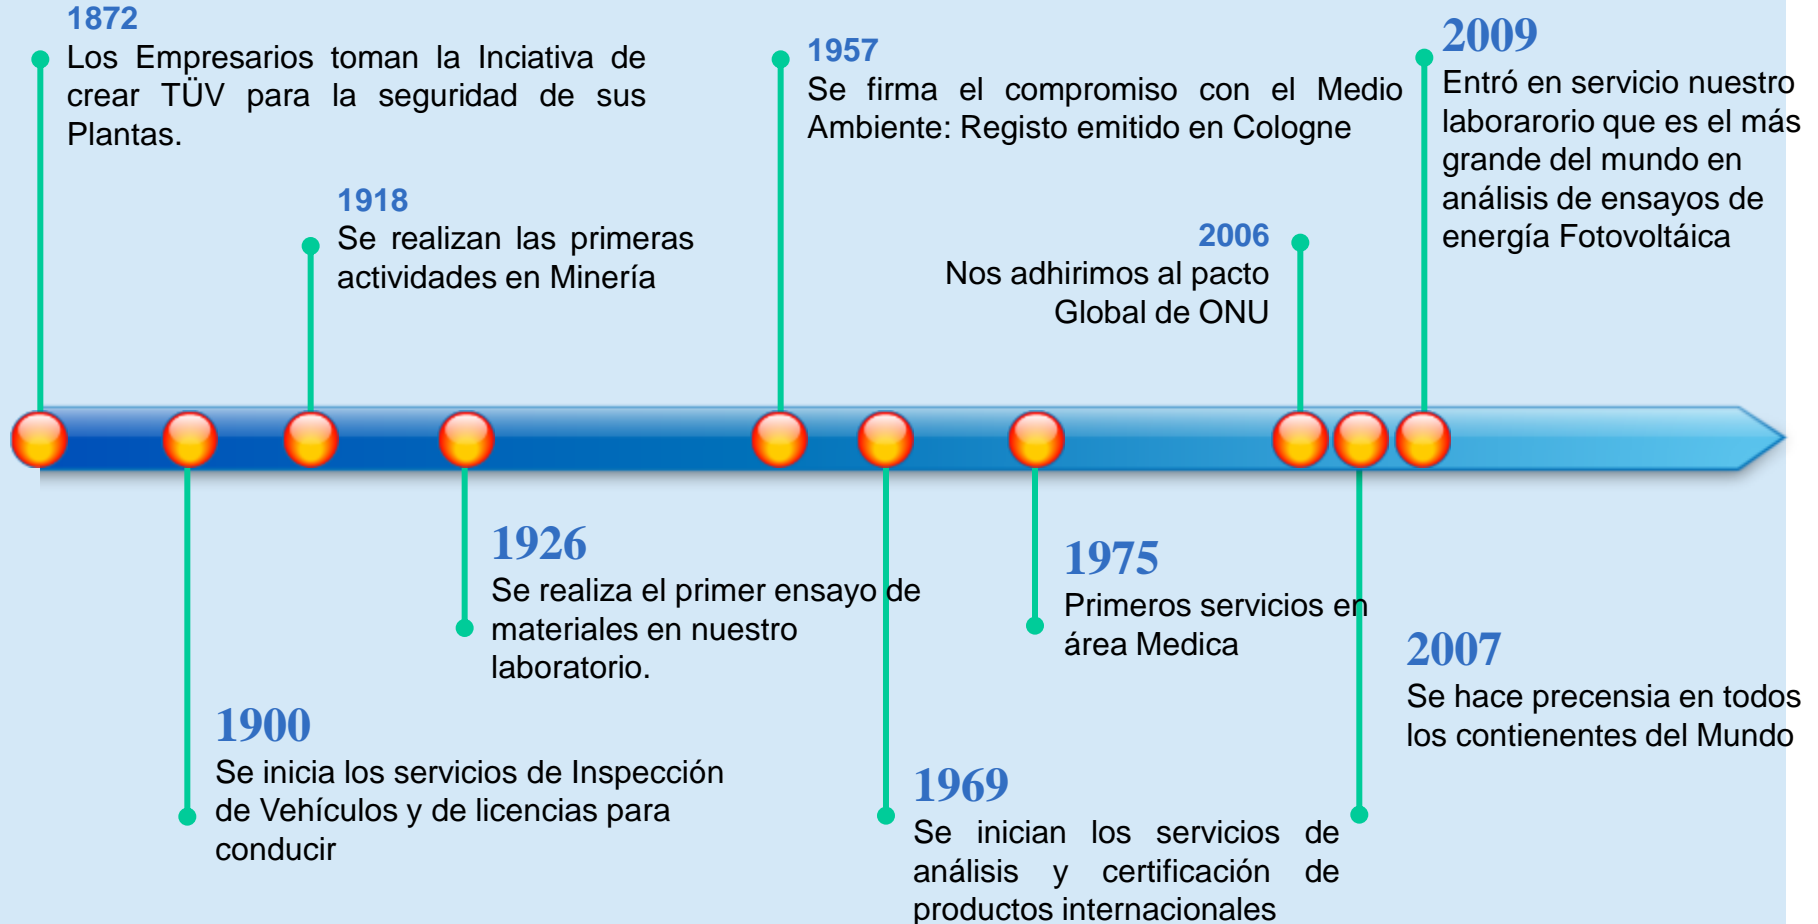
1872
Los Empresarios toman la Inciativa de crear TÜV para la seguridad de sus Plantas.

1918
Se realizan las primeras actividades en Minería

1957
Se firma el compromiso con el Medio Ambiente: Registo emitido en Cologne

2006
Nos adhirimos al pacto Global de ONU

2009
Entró en servicio nuestro laborarorio que es el más grande del mundo en análisis de ensayos de energía Fotovoltáica

1926
Se realiza el primer ensayo de materiales en nuestro laboratorio.

1975
Primeros servicios en área Medica

2007
Se hace precensia en todos los contienentes del Mundo

1900
Se inicia los servicios de Inspección de Vehículos y de licencias para conducir

1969
Se inician los servicios de análisis y certificación de productos internacionales